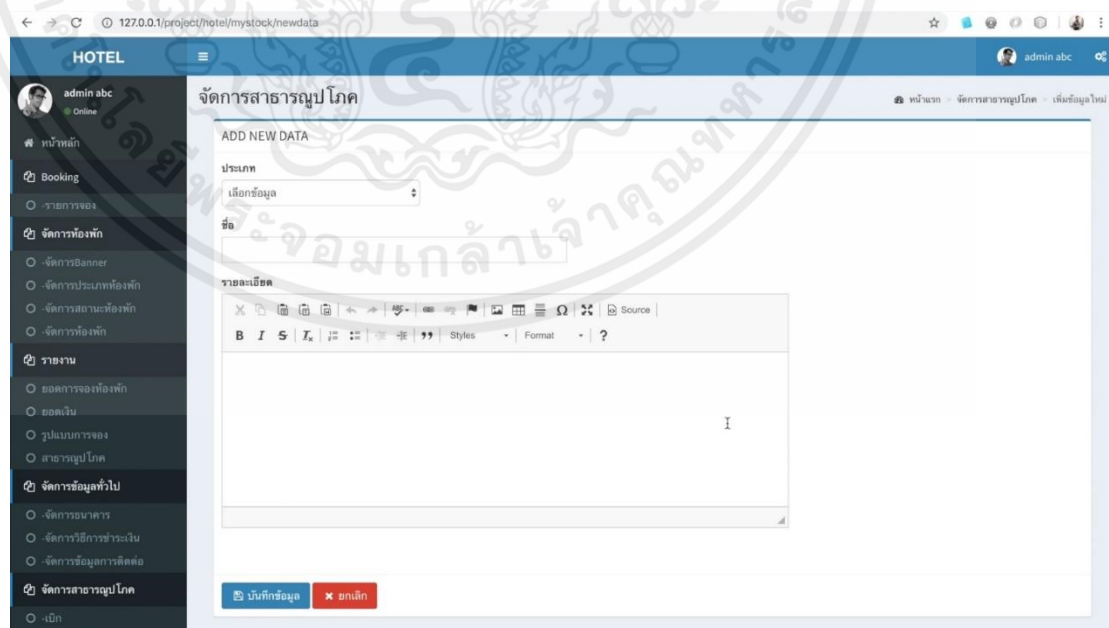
127.0.0.1/project/hotel/mystock/newdata

HOTEL

admin abc

admin abc
Online

หน้าหลัก

Booking

-รายการจอง

จัดการห้องพัก

-จัดการBanner
-จัดการประเภทห้องพัก
-จัดการสถานะห้องพัก
-จัดการห้องพัก

รายงาน

ยอดการจองห้องพัก
ยอดเงิน
รูปแบบการจอง
สาธารณูปโภค

จัดการข้อมูลทั่วไป

-จัดการธนาคาร
-จัดการวิธีการชำระเงิน
-จัดการข้อมูลการติดต่อ

จัดการสาธารณูปโภค

-เบิก

จัดการสาธารณูปโภค

หน้าแรก > จัดการสาธารณูปโภค > เพิ่มข้อมูลใหม่

ADD NEW DATA

ประเภท

เลือกข้อมูล

ชื่อ

รายละเอียด

Source

B I S Styles Format ?

บันทึกข้อมูล
ยกเลิก

จอมเกล้าเจ้าคุณทหาร